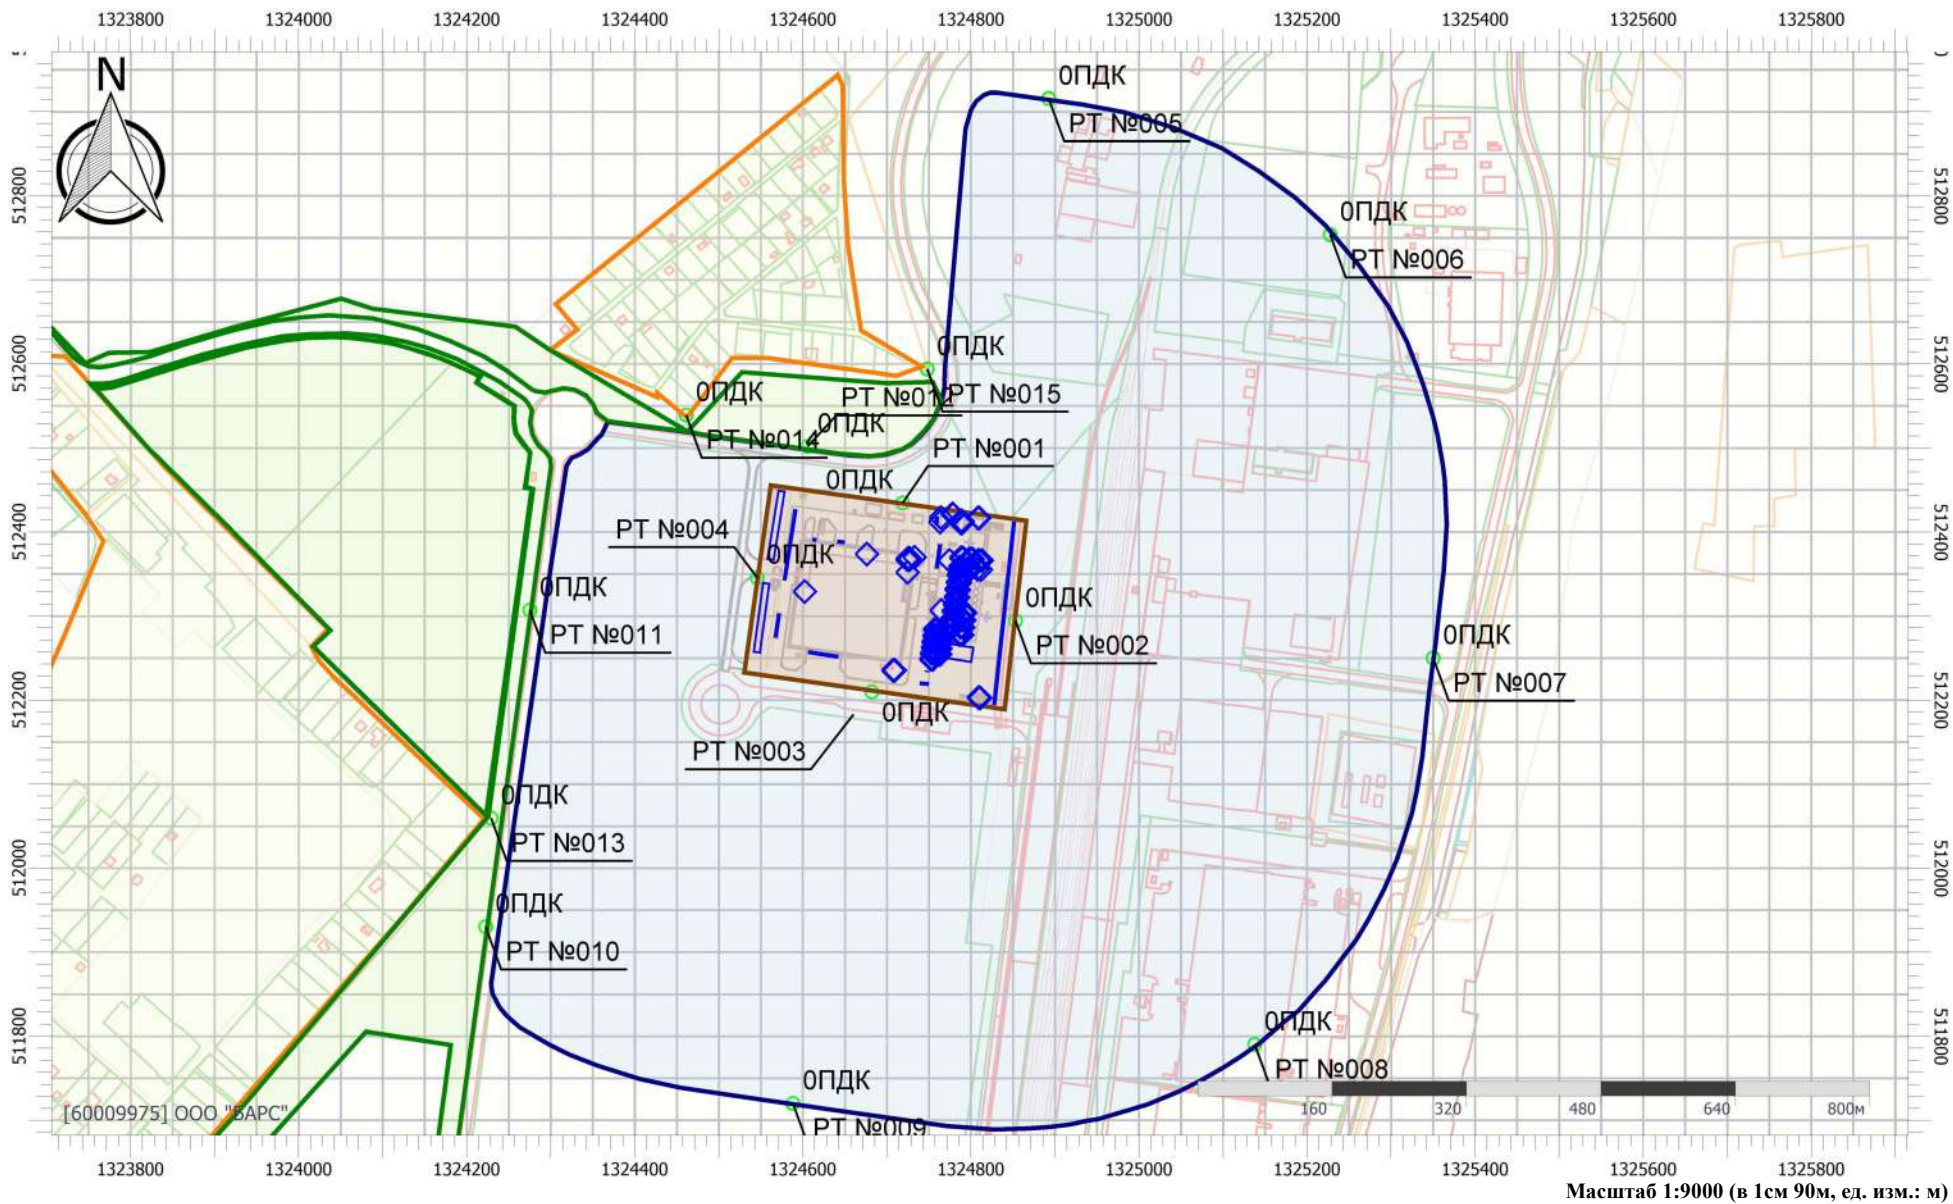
1323800 1324000 1324200 1324400 1324600 1324800 1325000 1325200 1325400 1325600 1325800

N

512800 512600 512400 512200 512000 511800

0ПДК
РТ №005

0ПДК
РТ №006

0ПДК
РТ №015

0ПДК
РТ №012

0ПДК
РТ №014

0ПДК
РТ №001

РТ №004
0ПДК

0ПДК
РТ №011

0ПДК
РТ №002

0ПДК
РТ №007

0ПДК
РТ №003

0ПДК
РТ №013

0ПДК
РТ №010

0ПДК
РТ №008

0ПДК
РТ №009

160 320 480 640 800м

[60009975] ООО "БАРС"

1323800 1324000 1324200 1324400 1324600 1324800 1325000 1325200 1325400 1325600 1325800

512800 512600 512400 512200 512000 511800

Масштаб 1:9000 (в 1см 90м, ед. изм.: м)